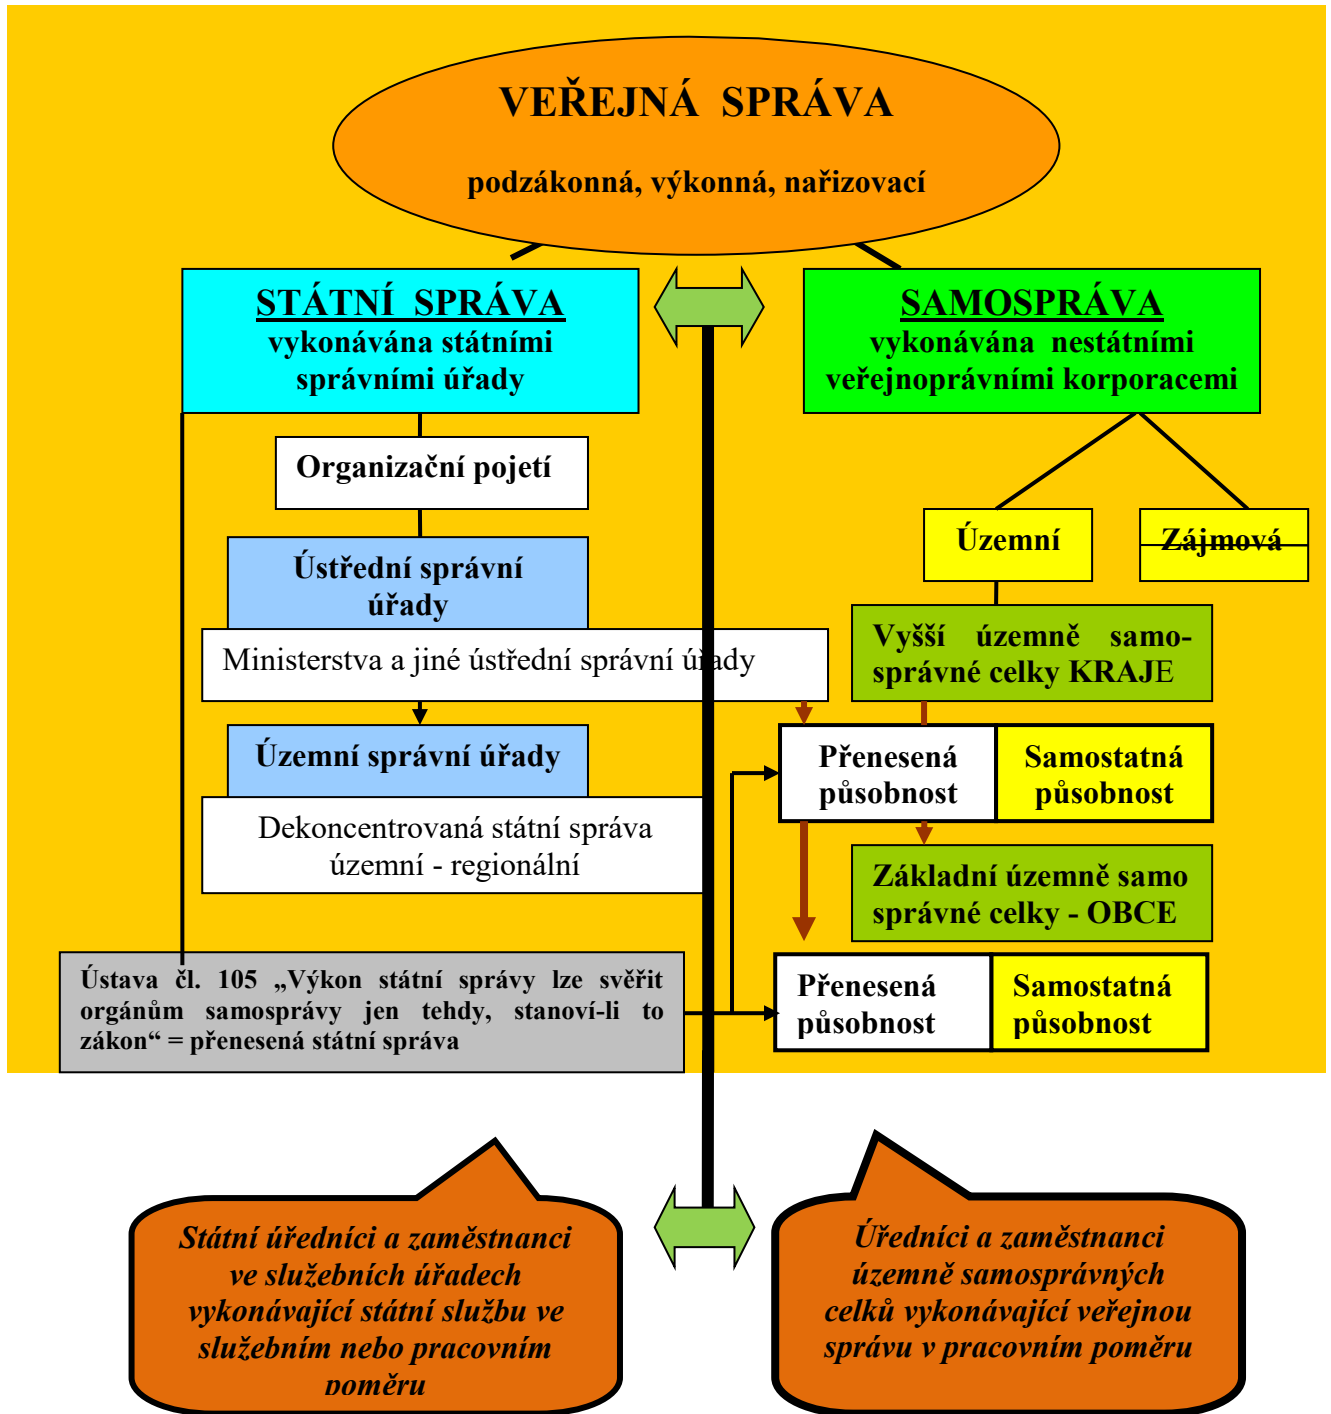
VEŘEJNÁ SPRÁVA

podzákonná, výkonná, nařizovací

STÁTNÍ SPRÁVA
vykonávána státními správními úřady

SAMOSPRÁVA
vykonávána nestátními veřejnoprávními korporacemi

Organizační pojetí

Územní

Zájmová

Ústřední správní úřady

Ministerstva a jiné ústřední správní úřady

Vyšší územně samosprávné celky KRAJE

Územní správní úřady

Přenesená působnost

Samostatná působnost

Dekoncentrovaná státní správa územní - regionální

Základní územně samo správné celky - OBCE

Ústava čl. 105 „Výkon státní správy lze svěřit orgánům samosprávy jen tehdy, stanoví-li to zákon“ = přenesená státní správa

Přenesená působnost

Samostatná působnost

Státní úředníci a zaměstnanci ve služebních úřadech vykonávající státní službu ve služebním nebo pracovním poměru

Úředníci a zaměstnanci územně samosprávných celků vykonávající veřejnou správu v pracovním poměru